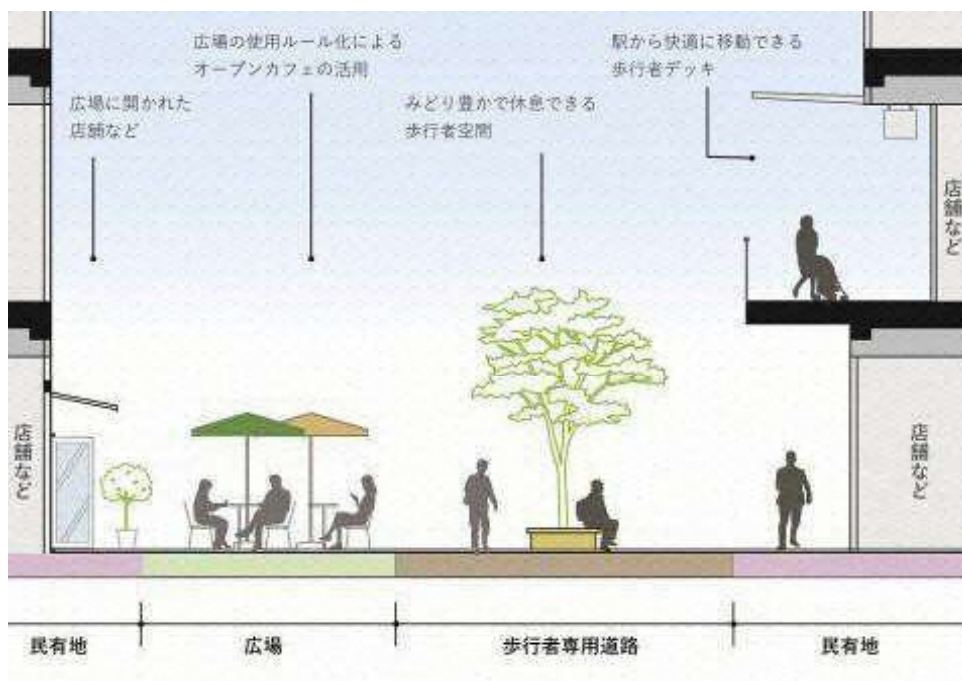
広場の使用ルール化による
オープンカフェの活用

駅から快適に移動できる
歩行者デッキ

広場に開かれた
店舗など

みどり豊かで休憩できる
歩行者空間

店舗など

店舗など

店舗など

民有地

広場

歩行者専用道路

民有地